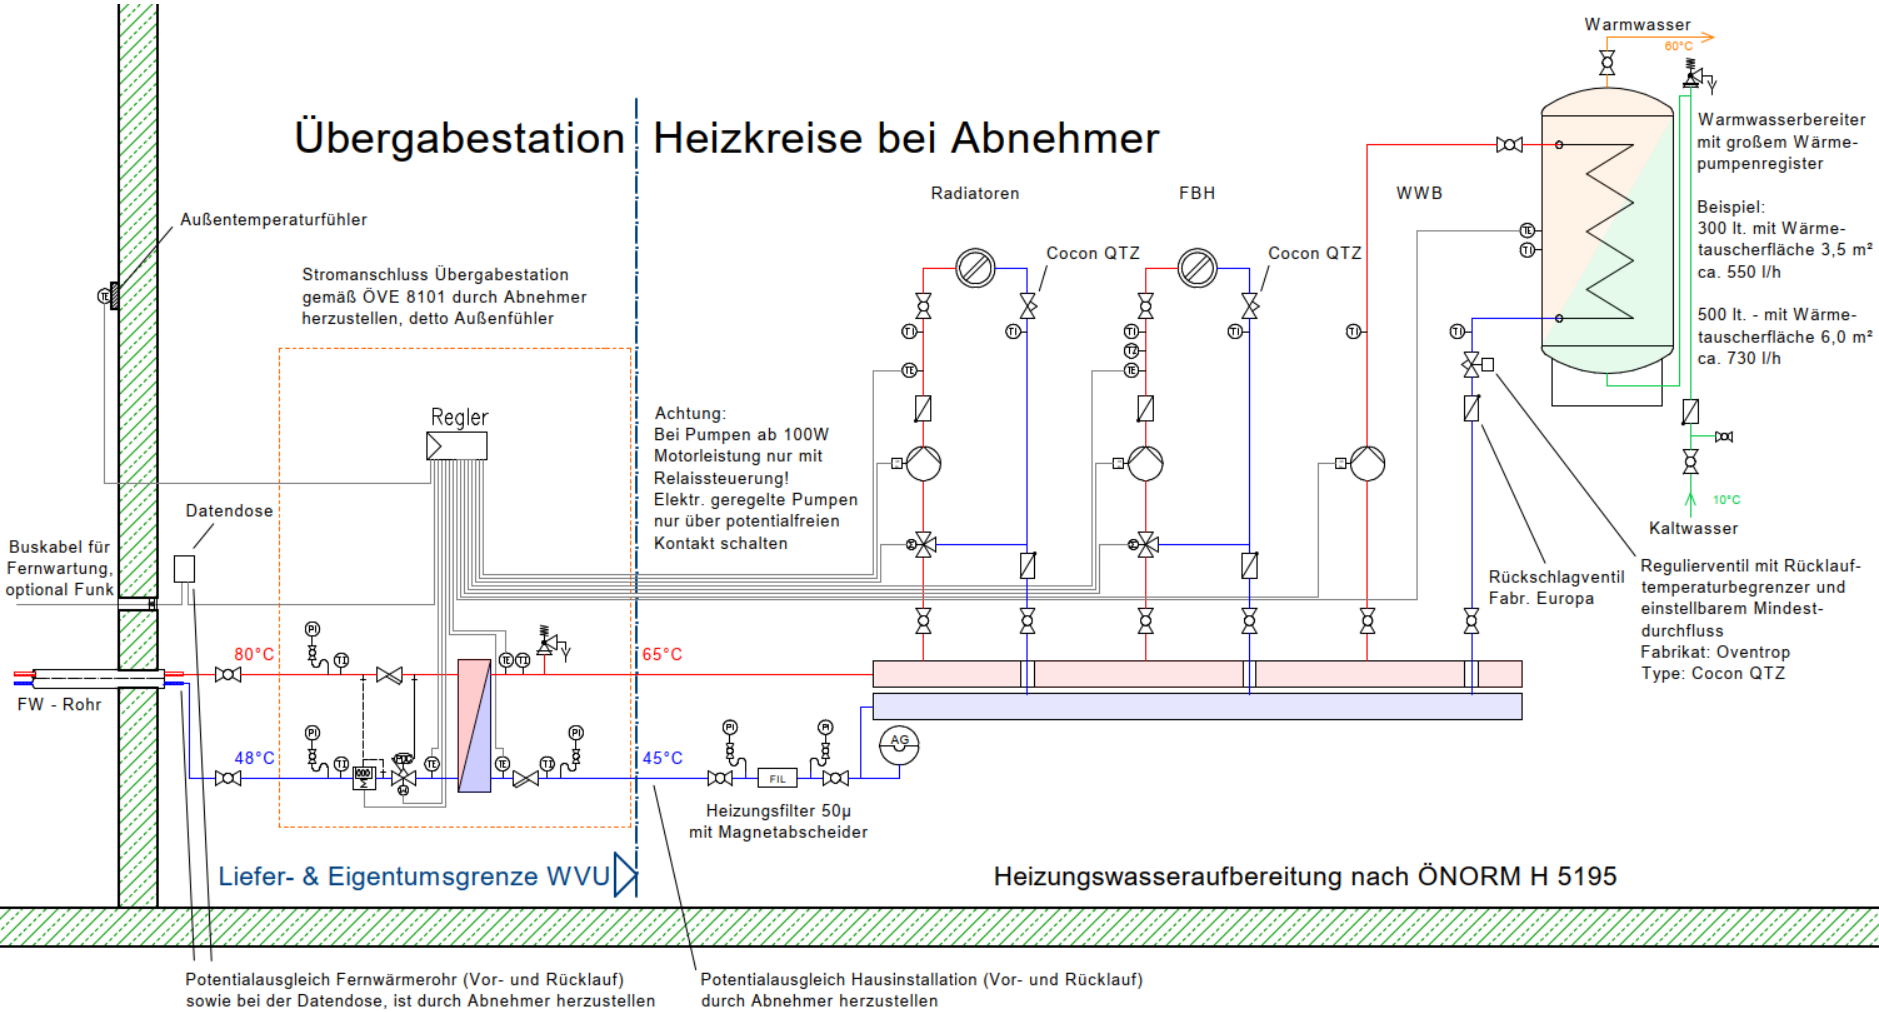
Übergabestation | Heizkreise bei Abnehmer

Warmwasser
60°C

Warmwasserbereiter mit großem Wärmepumpenregister

Beispiel:
300 lt. mit Wärmetauscherfläche 3,5 m²
ca. 550 l/h

500 lt. - mit Wärmetauscherfläche 6,0 m²
ca. 730 l/h

Radiatoren
FBH
WWB
Cocon QTZ
Cocon QTZ

Außentemperaturfühler

Stromanschluss Übergabestation gemäß ÖVE 8101 durch Abnehmer herzustellen, detto Außenfühler

Regler

Achtung:
Bei Pumpen ab 100W Motorleistung nur mit Relaissteuerung!
Elektr. geregelte Pumpen nur über potentialfreien Kontakt schalten

Datendose

Buskabel für Fernwartung, optional Funk

10°C
Kaltwasser

Rückschlagventil Fabr. Europa

Regulierventil mit Rücklauftemperaturbegrenzer und einstellbarem Mindestdurchfluss
Fabrikat: Oventrop
Type: Cocon QTZ

80°C
65°C
48°C
45°C

FW - Rohr

FIL
AG

Heizungsfilter 50µ mit Magnetabscheider

Liefer- & Eigentumsgrenze WVU

Heizungswasseraufbereitung nach ÖNORM H 5195

Potentialausgleich Fernwärmerohr (Vor- und Rücklauf) sowie bei der Datendose, ist durch Abnehmer herzustellen

Potentialausgleich Hausinstallation (Vor- und Rücklauf) durch Abnehmer herzustellen